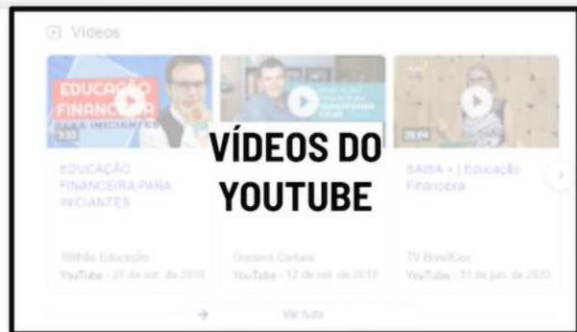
Vídeos

EDUCAÇÃO FINANCEIRA

PARA INICIANTES

3:55

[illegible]

28:04

VÍDEOS DO YOUTUBE

EDUCAÇÃO FINANCEIRA PARA INICIANTES

SAIBA + | Educação Financeira

TBRês Educação
YouTube · 27 de set. de 2018

Gustavo Cerbasi
YouTube · 12 de set. de 2019

TV Brasil Gov
YouTube · 31 de jan. de 2023

Ver tudo